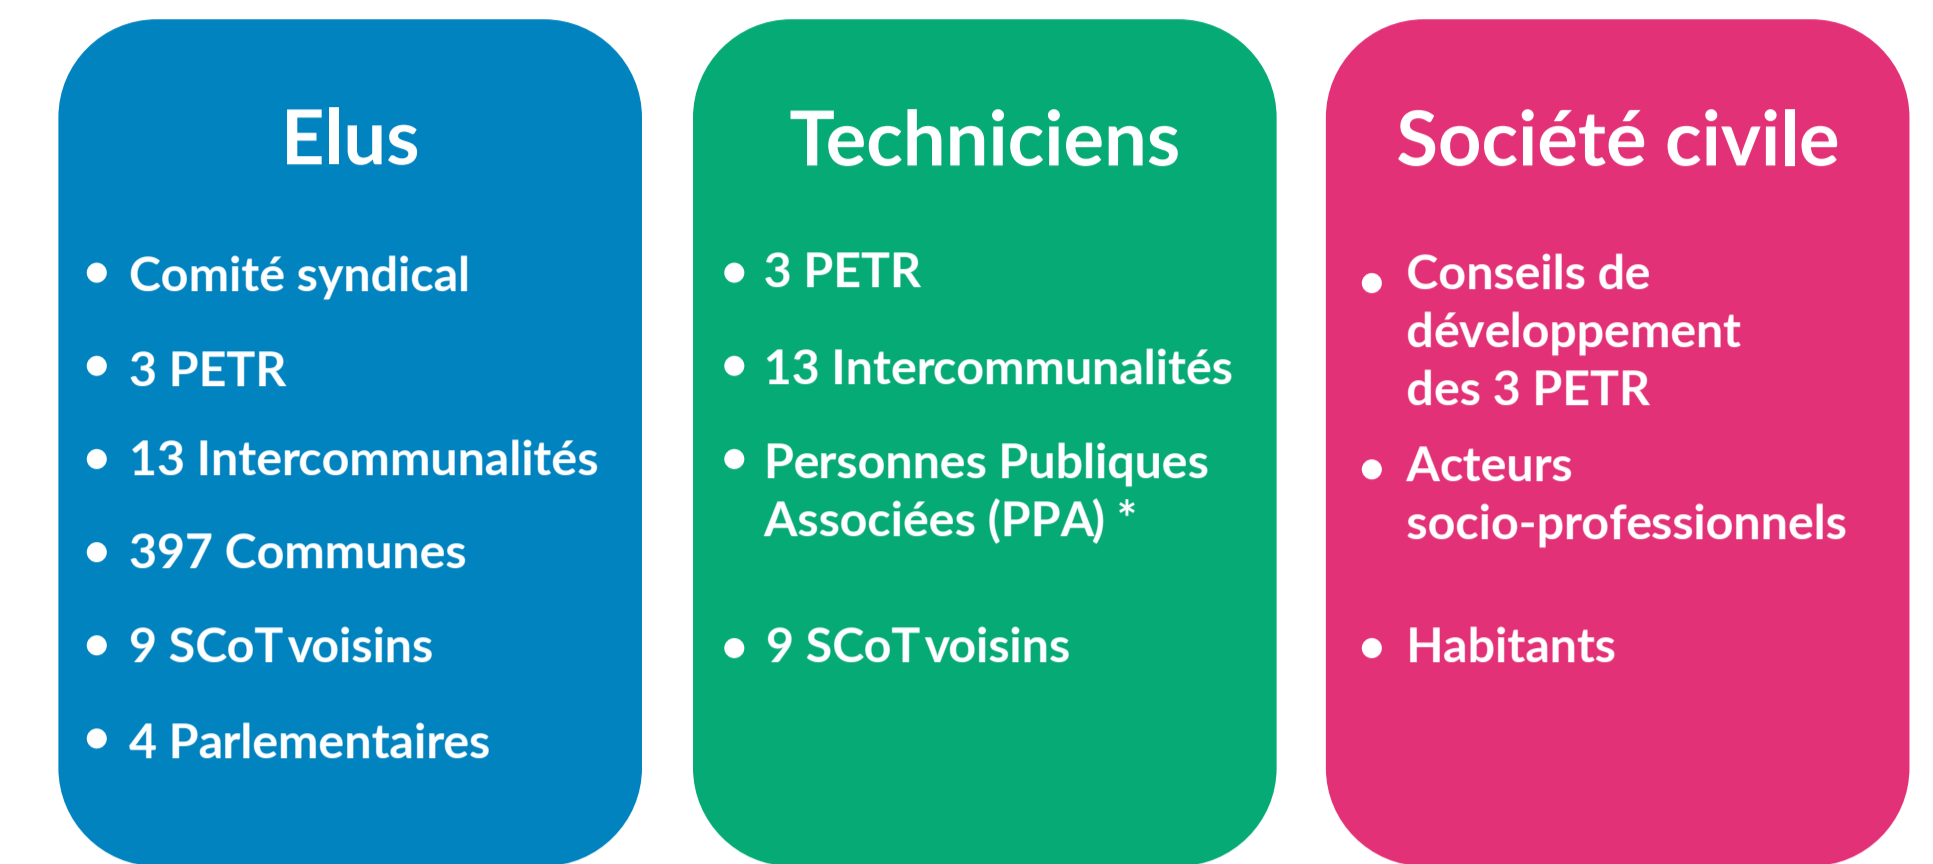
Elus

- Comité syndical
- 3 PETR
- 13 Intercommunalités
- 397 Communes
- 9 SCoT voisins
- 4 Parlementaires

Techniciens

- 3 PETR
- 13 Intercommunalités
- Personnes Publiques Associées (PPA) *
- 9 SCoT voisins

Société civile

- Conseils de développement des 3 PETR
- Acteurs socio-professionnels
- Habitants